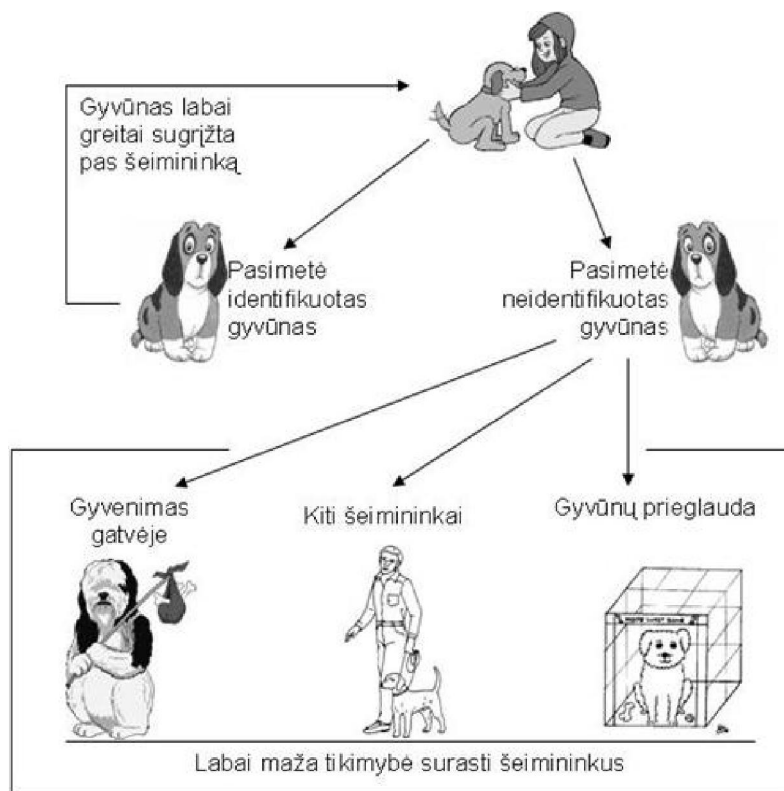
Gyvūnas labai greitai sugrįžta pas šeimininką

Pasimetė identifikuotas gyvūnas

Pasimetė neidentifikuotas gyvūnas

Gyvenimas gatvėje

Kiti šeimininkai

Gyvūnų prieglauda

Labai maža tikimybė surasti šeimininkus